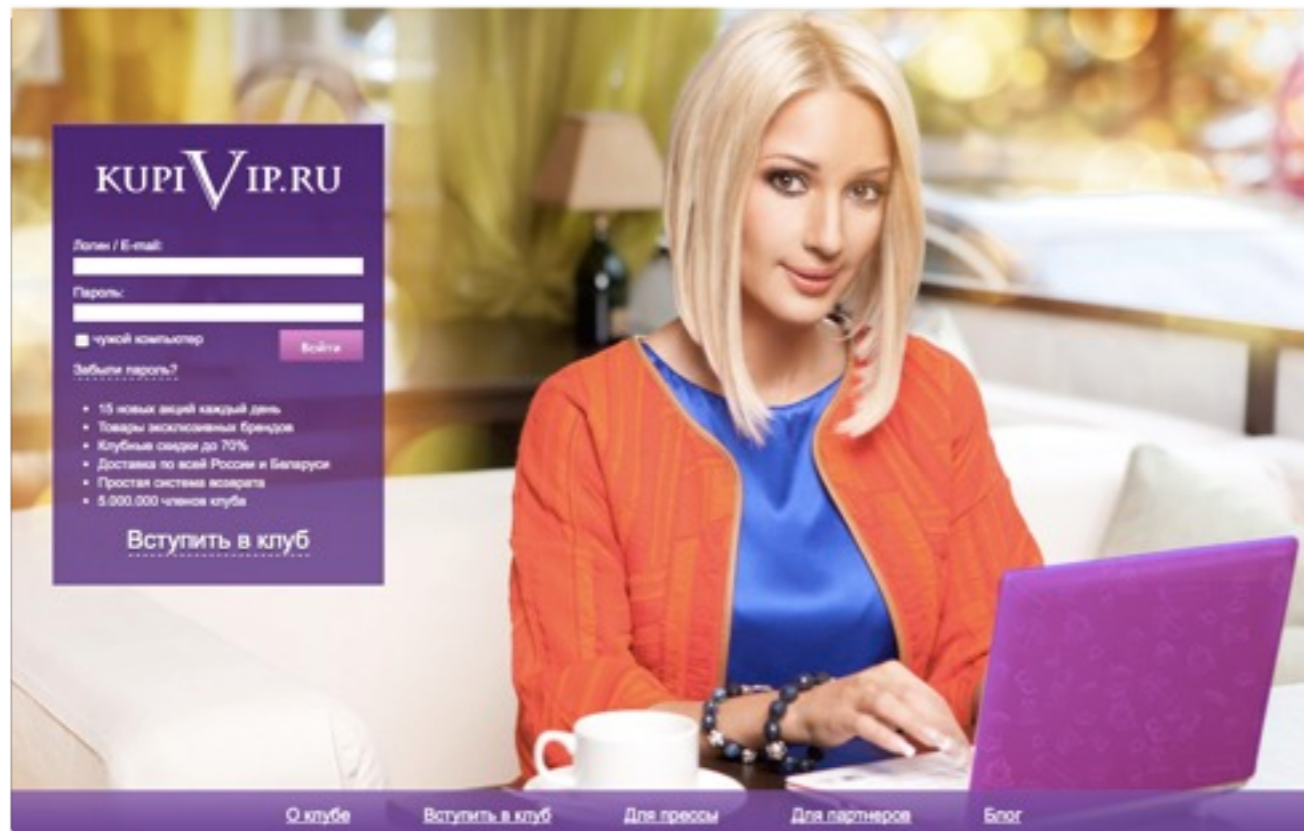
KUPIVIP.RU

Логин / E-mail:

Пароль:

чужой компьютер

Войти

Забыли пароль?

- 15 новых акций каждый день
- Товары эксклюзивных брендов
- Клубные скидки до 70%
- Доставка по всей России и Беларуси
- Простая система возврата
- 5.000.000 членов клуба

Вступить в клуб

О клубе | Вступить в клуб | Для прессы | Для партнеров | Блог